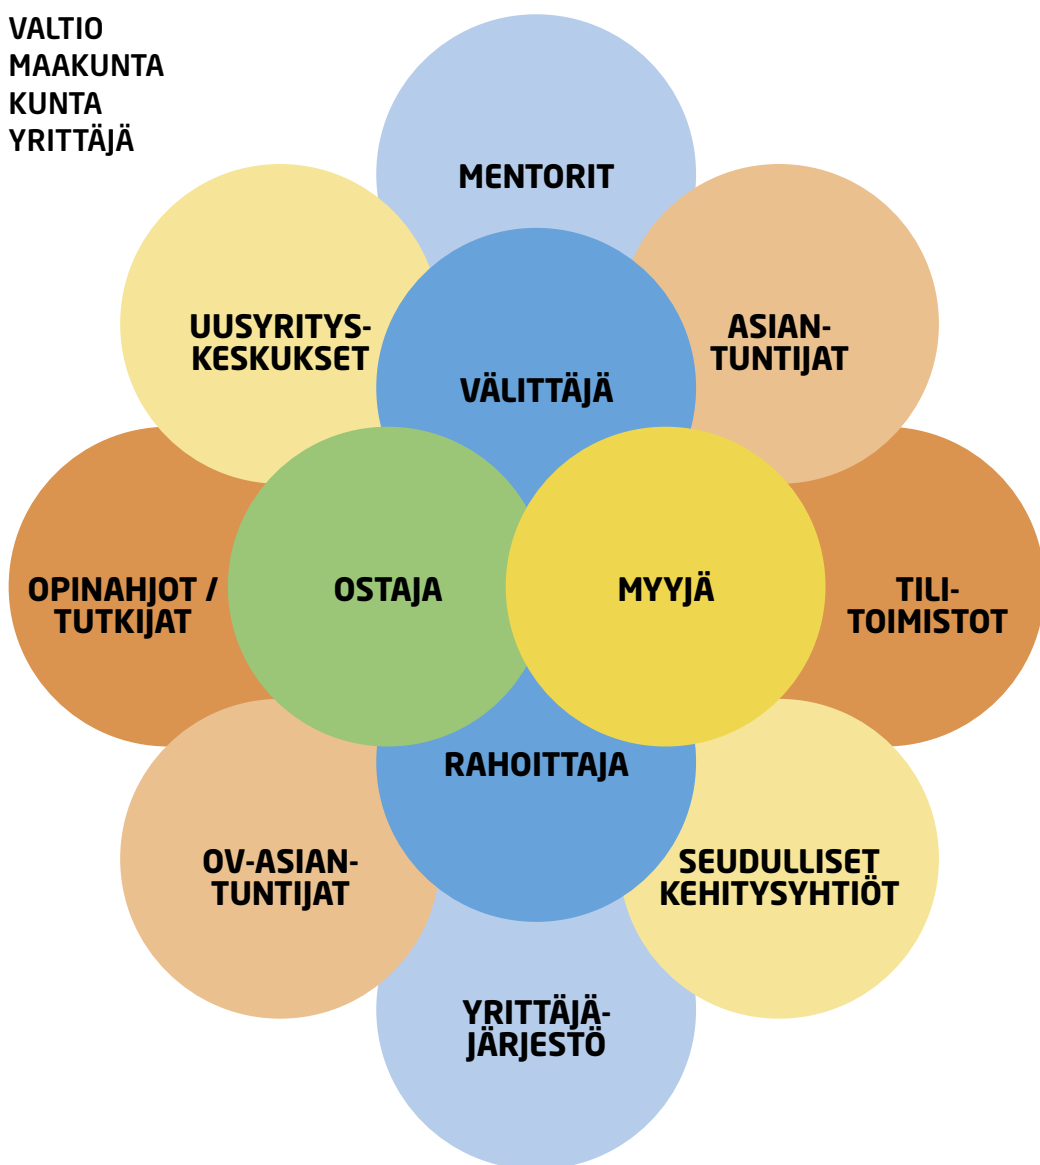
VALTIO
MAAKUNTA
KUNTA
YRITTÄJÄ

MENTORIT

UUSYRITYS-
KESKUKSET

ASIAN-
TUNTIJAT

VÄLITTÄJÄ

OPINAHJOT /
TUTKIJAT

OSTAJA

MYYJÄ

TILI-
TOIMISTOT

RAHOITTAJA

OV-ASIAN-
TUNTIJAT

SEUDULLISET
KEHITYSYHTIÖT

YRITTÄJÄ-
JÄRJESTÖ